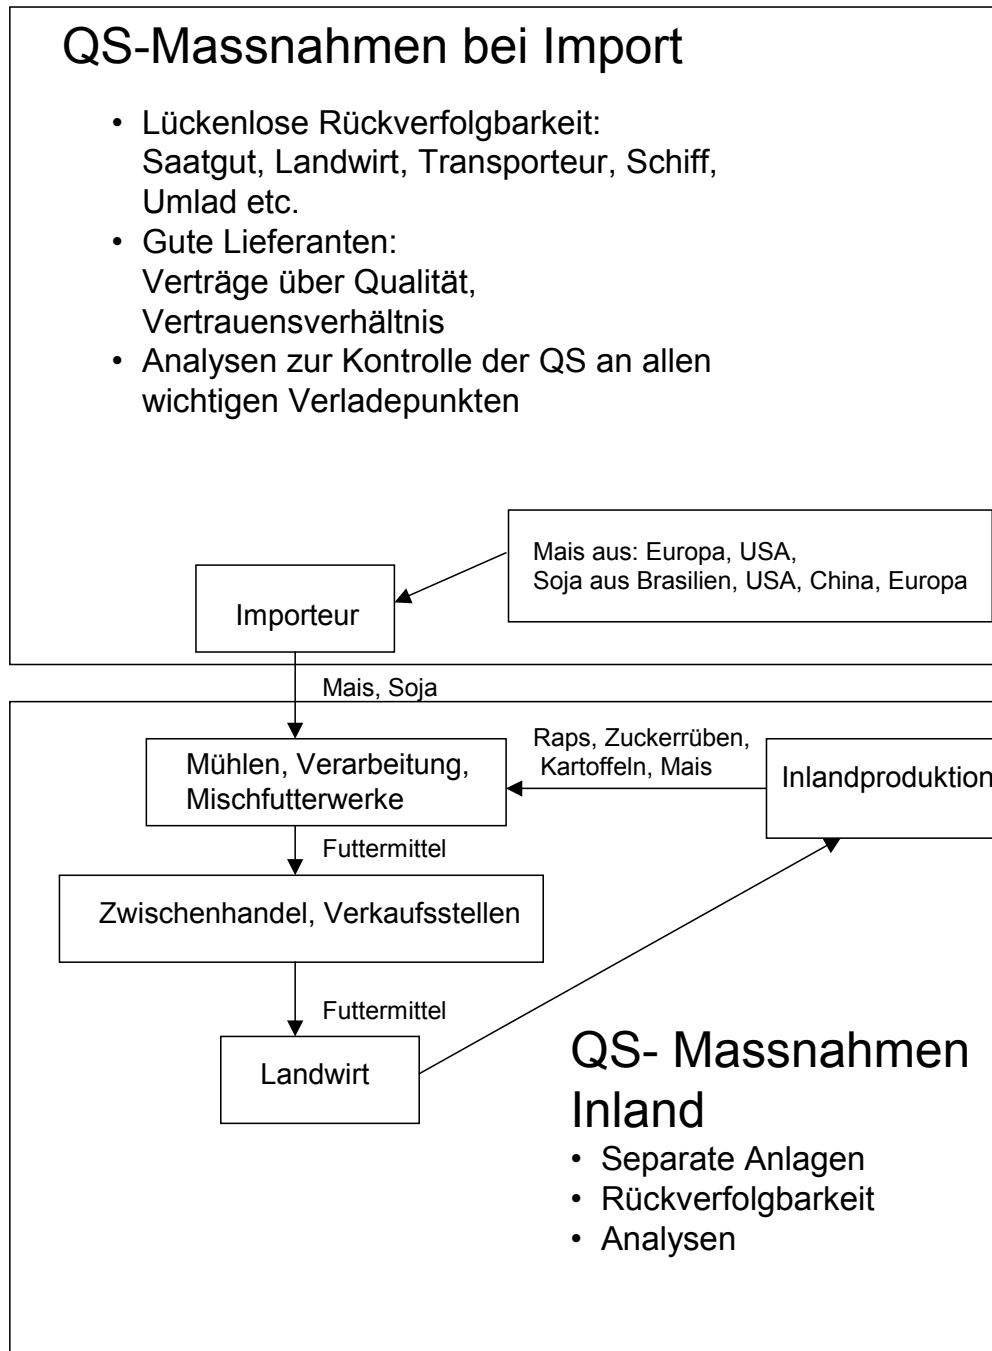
QS-Massnahmen bei Import

- Lückenlose Rückverfolgbarkeit: Saatgut, Landwirt, Transporteur, Schiff, Umlad etc.
- Gute Lieferanten: Verträge über Qualität, Vertrauensverhältnis
- Analysen zur Kontrolle der QS an allen wichtigen Verladepunkten

Mais aus: Europa, USA,
Soja aus Brasilien, USA, China, Europa

Importeur

Mais, Soja

Raps, Zuckerrüben, Kartoffeln, Mais

Mühlen, Verarbeitung, Mischfutterwerke

Inlandproduktion

Futtermittel

Zwischenhandel, Verkaufsstellen

Futtermittel

Landwirt

QS- Massnahmen Inland

- Separate Anlagen
- Rückverfolgbarkeit
- Analysen